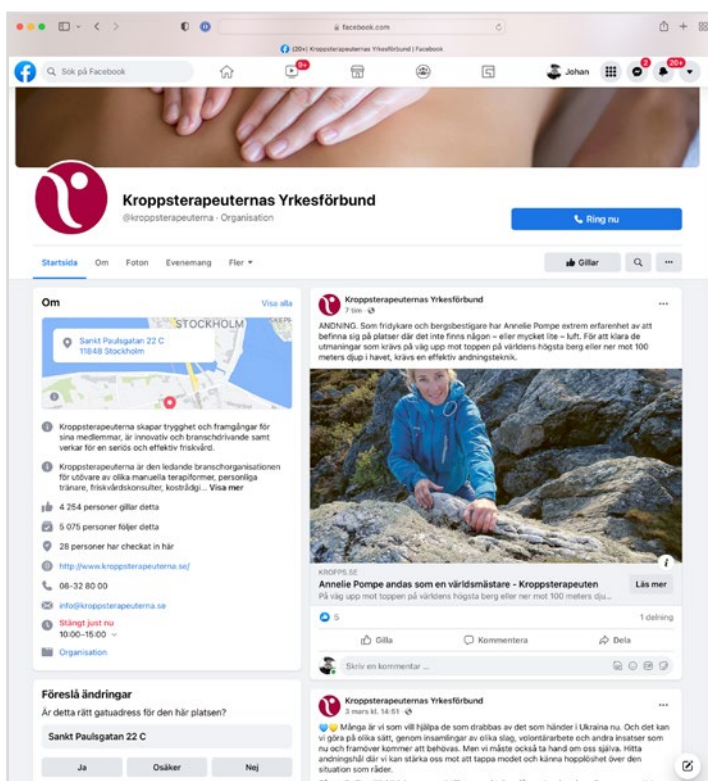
facebook.com

(20+) Kroppsterapeuternas Yrkesförbund | Facebook

Sök på Facebook

9+

Johan

2

20+

Kroppsterapeuternas Yrkesförbund

@kroppsterapeuterna · Organisation

Ring nu

Startsida Om Foton Evenemang Fler

Gillar

Om

Visa alla

STOCKHOLM

Sankt Paulsgatan 22 C
11848 Stockholm

Kroppsterapeuterna skapar trygghet och framgångar för sina medlemmar, är innovativ och branschdrivande samt verkar för en seriös och effektiv friskvård.

Kroppsterapeuterna är den ledande branschorganisationen för utövare av olika manuella terapiformer, personliga tränare, friskvårdskonsulter, kostrådgi... Visa mer

4 254 personer gillar detta

5 075 personer följer detta

28 personer har checkat in här

http://www.kroppsterapeuterna.se/

08-32 80 00

info@kroppsterapeuterna.se

Stängt just nu
10:00–15:00

Organisation

Föreslå ändringar

Är detta rätt gatuadress för den här platsen?

Sankt Paulsgatan 22 C

Ja Osäker Nej

Kroppsterapeuternas Yrkesförbund
7 tim

ANDNING. Som fridykare och bergsbestigare har Annelie Pompe extrem erfarenhet av att befinna sig på platser där det inte finns någon – eller mycket lite – luft. För att klara de utmaningar som krävs på väg upp mot toppen på världens högsta berg eller ner mot 100 meters djup i havet, krävs en effektiv andningsteknik.

KROPPS.SE
Annelie Pompe andas som en världsmästare - Kroppsterapeuten
På väg upp mot toppen på världens högsta berg eller ner mot 100 meters dju...

Läs mer

5

1 delning

Gilla Kommentera Dela

Skriv en kommentar ...

Kroppsterapeuternas Yrkesförbund
3 mars kl. 14:51

Många är vi som vill hjälpa de som drabbas av det som händer i Ukraina nu. Och det kan vi göra på olika sätt, genom insamlingar av olika slag, volontärarbete och andra insatser som nu och framöver kommer att behövas. Men vi måste också ta hand om oss själva. Hitta andningshål där vi kan stärka oss mot att tappa modet och känna hopplöshet över den situation som råder.